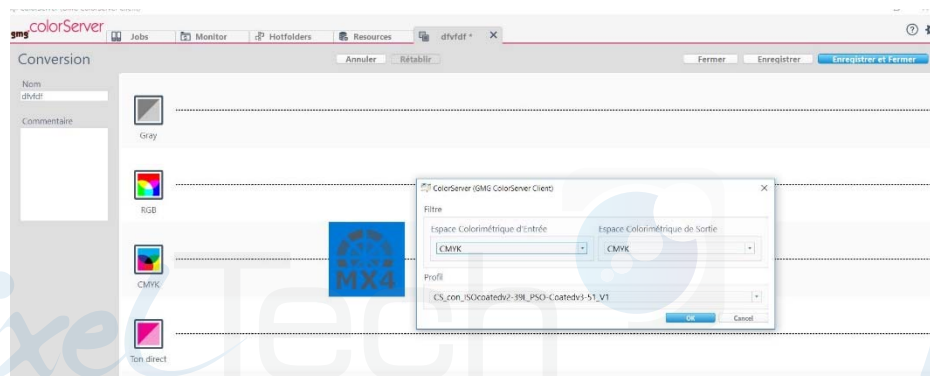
gmg colorServer
Jobs
Monitor
Hotfolders
Resources
dfvfdf *
Conversion
Annuler
Rétablir
Fermer
Enregistrer
Enregistrer et Fermer
Nom
dfvfdf
Commentaire
Gray
RGB
CMYK
Ton direct
MX4
ColorServer (GMG ColorServer Client)
Filtre
Espace Colorimétrique d'Entrée
CMYK
Espace Colorimétrique de Sortie
CMYK
Profil
CS_con_ISOcoatedv2-39L_PSO-Coatedv3-51_V1
OK
Cancel